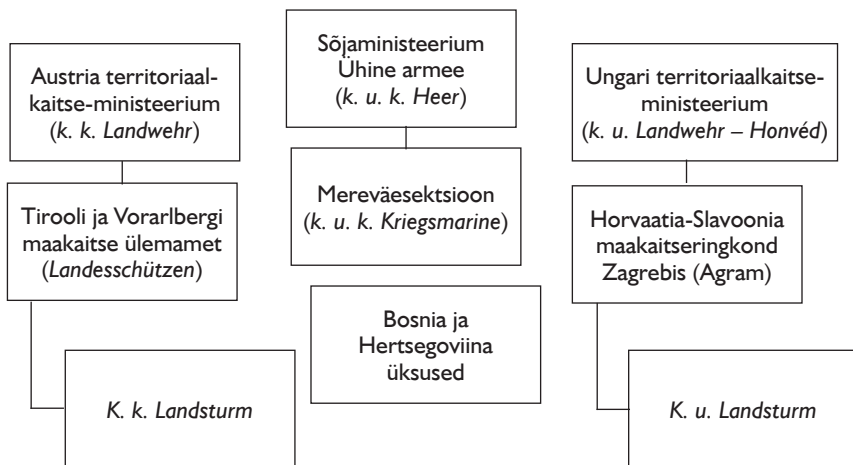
Sõjaministeerium
Ühine armee
(k. u. k. Heer)

Austria territoriaalkaitse-ministeerium
(k. k. Landwehr)

Ungari territoriaalkaitseministeerium
(k. u. Landwehr – Honvéd)

Mereväesektsioon
(k. u. k. Kriegsmarine)

Tirooli ja Vorarlbergi maakaitse ülemamet
(Landesschützen)

Horvaatia-Slavoonia maakaitseringkond Zagrebis (Agram)

Bosnia ja Hertsegoviina üksused

K. k. Landsturm

K. u. Landsturm